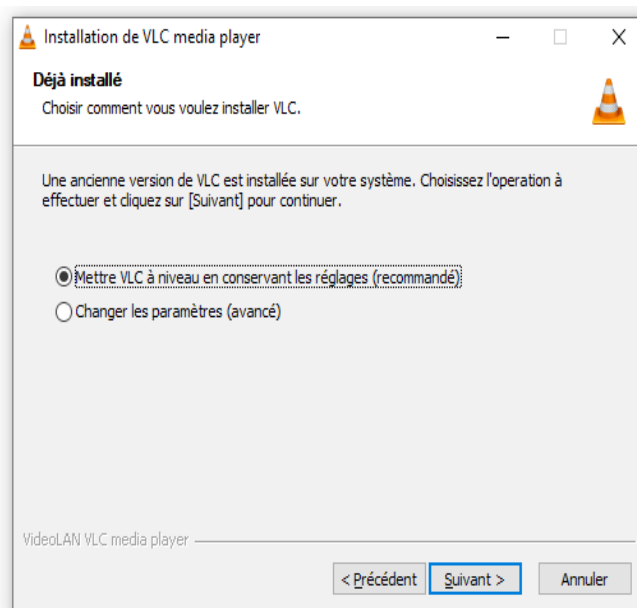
Installation de VLC media player

Déjà installé

Choisir comment vous voulez installer VLC.

Une ancienne version de VLC est installée sur votre système. Choisissez l'operation à effectuer et cliquez sur [Suivant] pour continuer.

Mettre VLC à niveau en conservant les réglages (recommandé)

Changer les paramètres (avancé)

VideoLAN VLC media player

< Précédent

Suivant >

Annuler